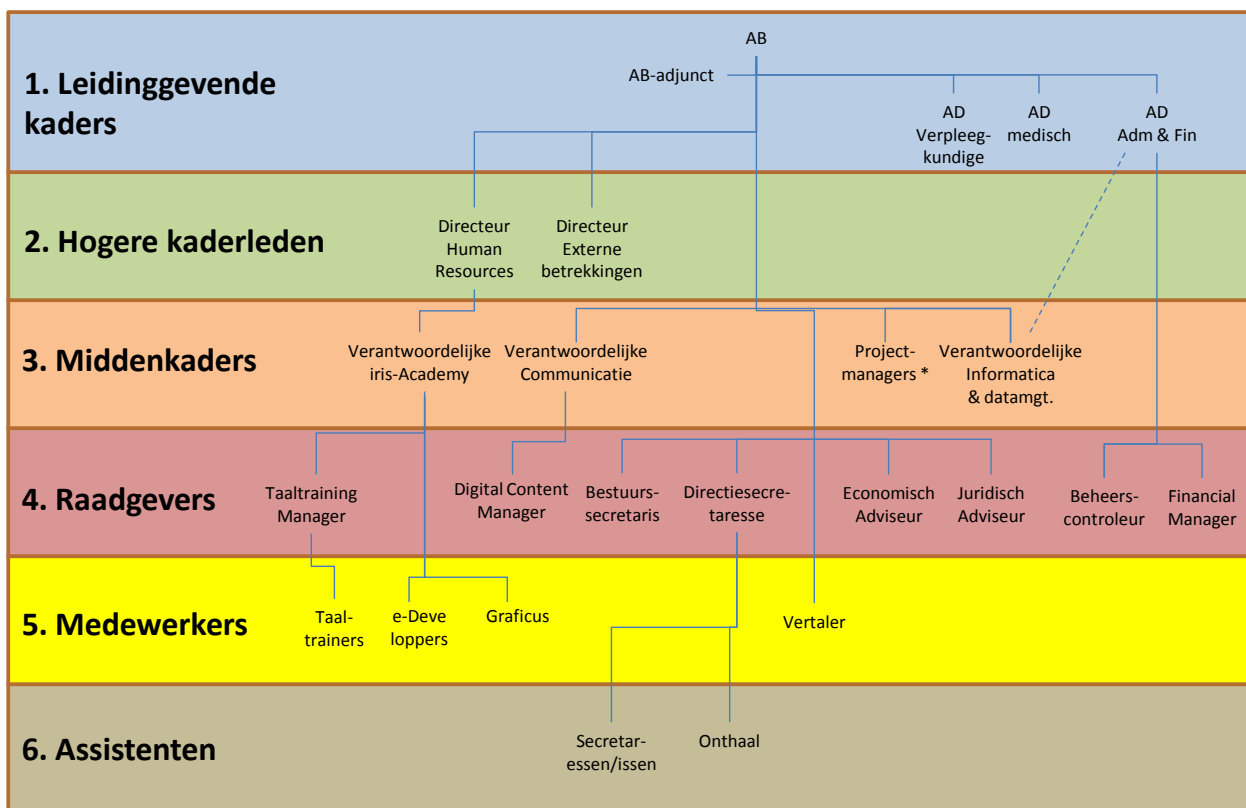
1. Leidinggevende kaders

AB

AB-adjunct

AD Verpleegkundige

AD medisch

AD Adm & Fin

2. Hogere kaderleden

Directeur Human Resources

Directeur Externe betrekkingen

3. Middenkaders

Verantwoordelijke iris-Academy

Verantwoordelijke Communicatie

Projectmanagers *

Verantwoordelijke Informatica & datamgt.

4. Raadgevers

Taaltraining Manager

Digital Content Manager

Bestuurssecretaris

Directiesecretaresse

Economisch Adviseur

Juridisch Adviseur

Beheerscontroleur

Financial Manager

5. Medewerkers

Taaltrainers

e-Deve loppers

Graficus

Vertaler

6. Assistenten

Secretaressen/issen

Onthaal